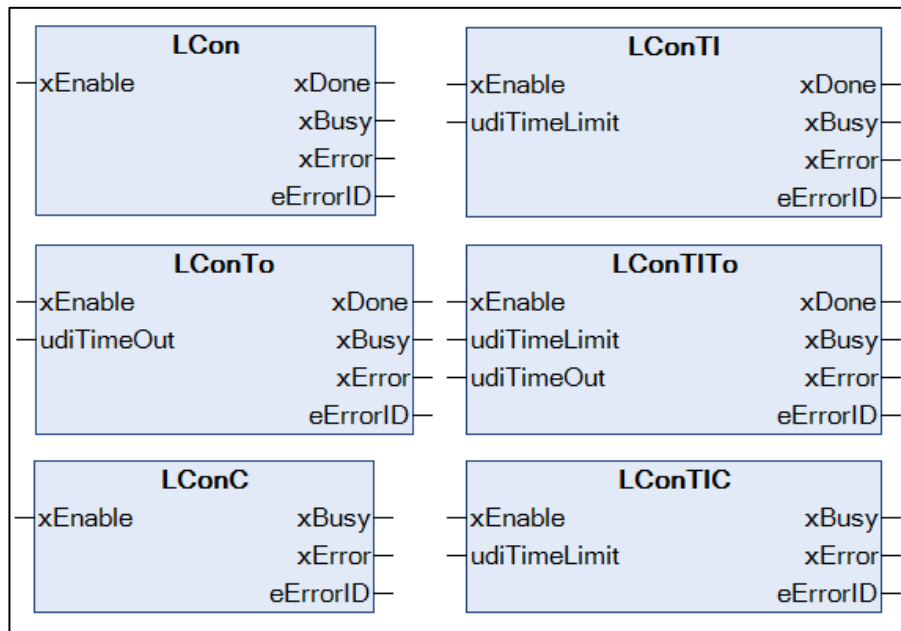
LCon
xEnable
xDone
xBusy
xError
eErrorID

LConTl
xEnable
udiTimeLimit
xDone
xBusy
xError
eErrorID

LConTo
xEnable
udiTimeOut
xDone
xBusy
xError
eErrorID

LConTlTo
xEnable
udiTimeLimit
udiTimeOut
xDone
xBusy
xError
eErrorID

LConC
xEnable
xBusy
xError
eErrorID

LConTlC
xEnable
udiTimeLimit
xBusy
xError
eErrorID